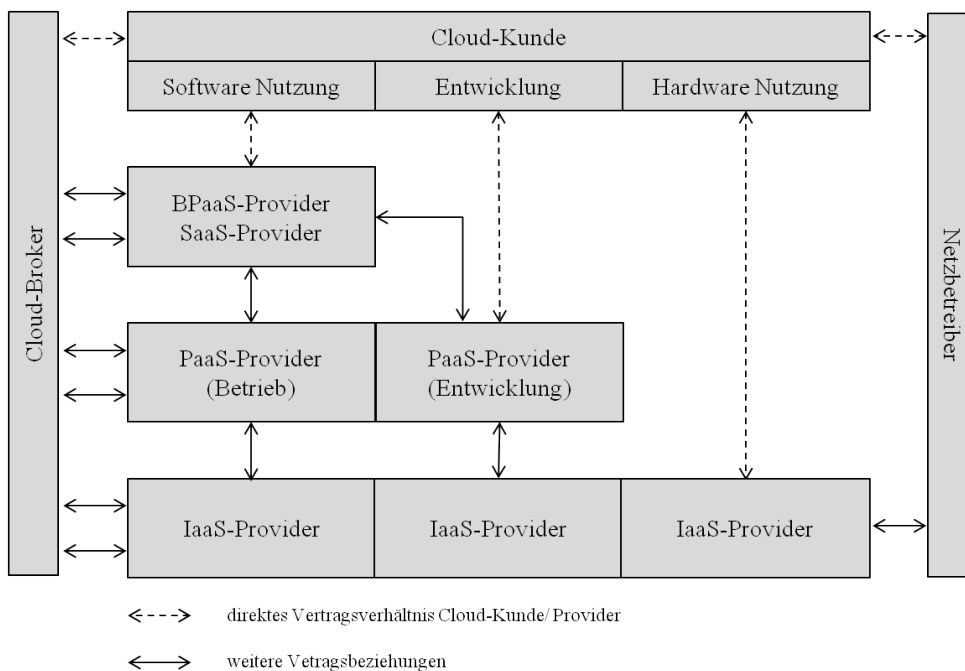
Cloud-Kunde

Software Nutzung

Entwicklung

Hardware Nutzung

Cloud-Broker

BPaaS-Provider
SaaS-Provider

Netzbetreiber

PaaS-Provider
(Betrieb)

PaaS-Provider
(Entwicklung)

IaaS-Provider

IaaS-Provider

IaaS-Provider

direktes Vertragsverhältnis Cloud-Kunde/ Provider

weitere Vetragsbeziehungen